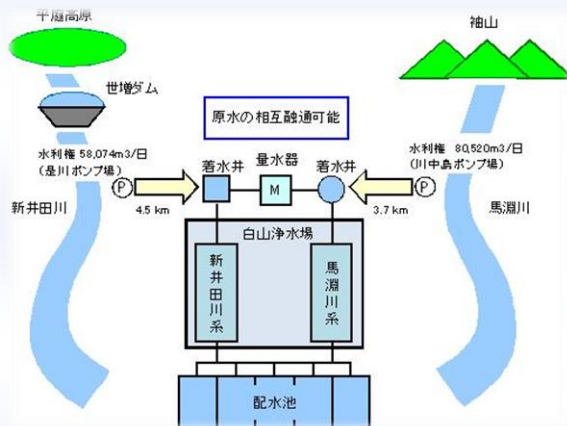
平庭高原

世増ダム

袖山

原水の相互融通可能

水利権 58,074m3/日
(是川ポンプ場)

水利権 80,520m3/日
(川中島ポンプ場)

着水井

量水器

着水井

P

M

P

新井田川

4.5 km

3.7 km

馬淵川

白山浄水場

新井田川系

馬淵川系

配水池